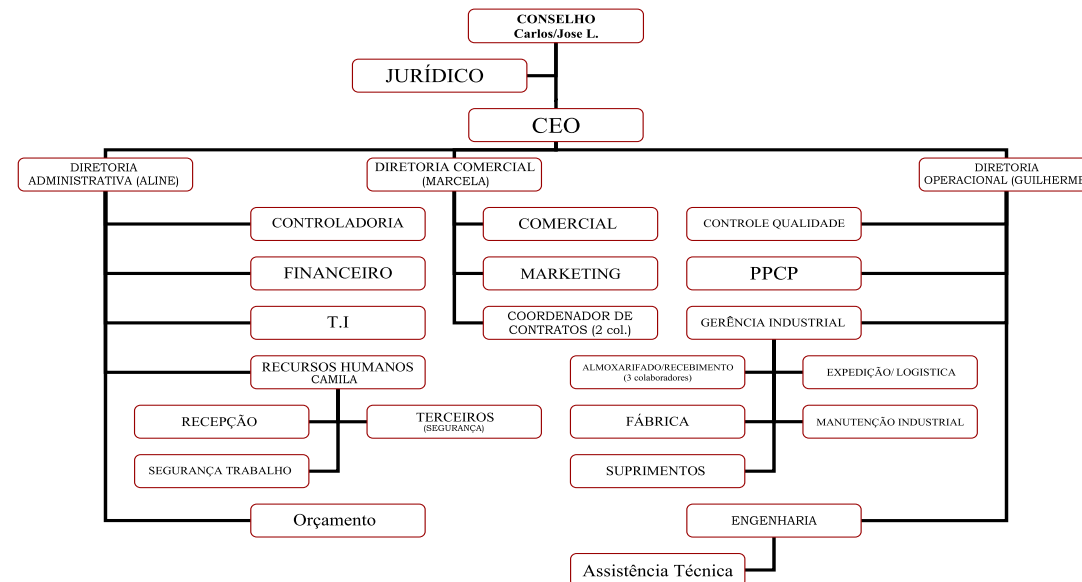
CONSELHO
Carlos/Jose L.

JURÍDICO

CEO

DIRETORIA ADMINISTRATIVA (ALINE)

DIRETORIA COMERCIAL (MARCELA)

DIRETORIA OPERACIONAL (GUILHERME

CONTROLADORIA

FINANCEIRO

T.I

RECURSOS HUMANOS CAMILA

RECEPÇÃO

TERCEIROS (SEGURANÇA)

SEGURANÇA TRABALHO

Orçamento

COMERCIAL

MARKETING

COORDENADOR DE CONTRATOS (2 col.)

CONTROLE QUALIDADE

PPCP

GERÊNCIA INDUSTRIAL

ALMOXARIFADO/RECEBIMENTO (3 colaboradores)

EXPEDIÇÃO/ LOGISTICA

FÁBRICA

MANUTENÇÃO INDUSTRIAL

SUPRIMENTOS

ENGENHARIA

Assistência Técnica